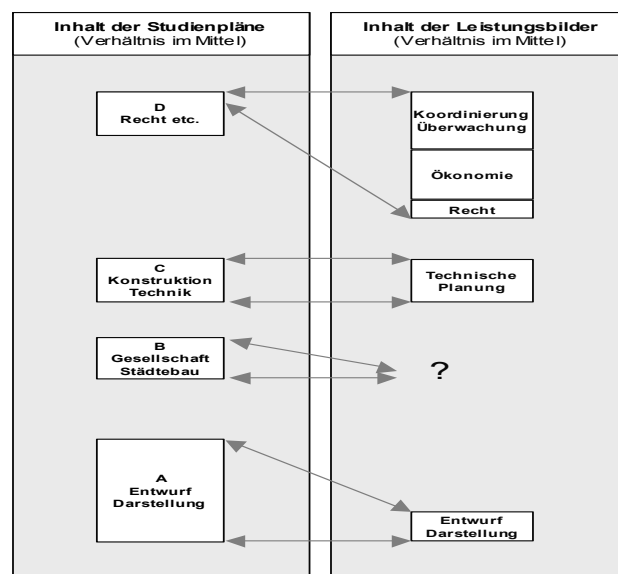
Inhalt der Studienpläne
(Verhältnis im Mittel)

Inhalt der Leistungsbilder
(Verhältnis im Mittel)

D
Recht etc.

Koordinierung
Überwachung

Ökonomie

Recht

C
Konstruktion
Technik

Technische
Planung

B
Gesellschaft
Städtebau

?

A
Entwurf
Darstellung

Entwurf
Darstellung